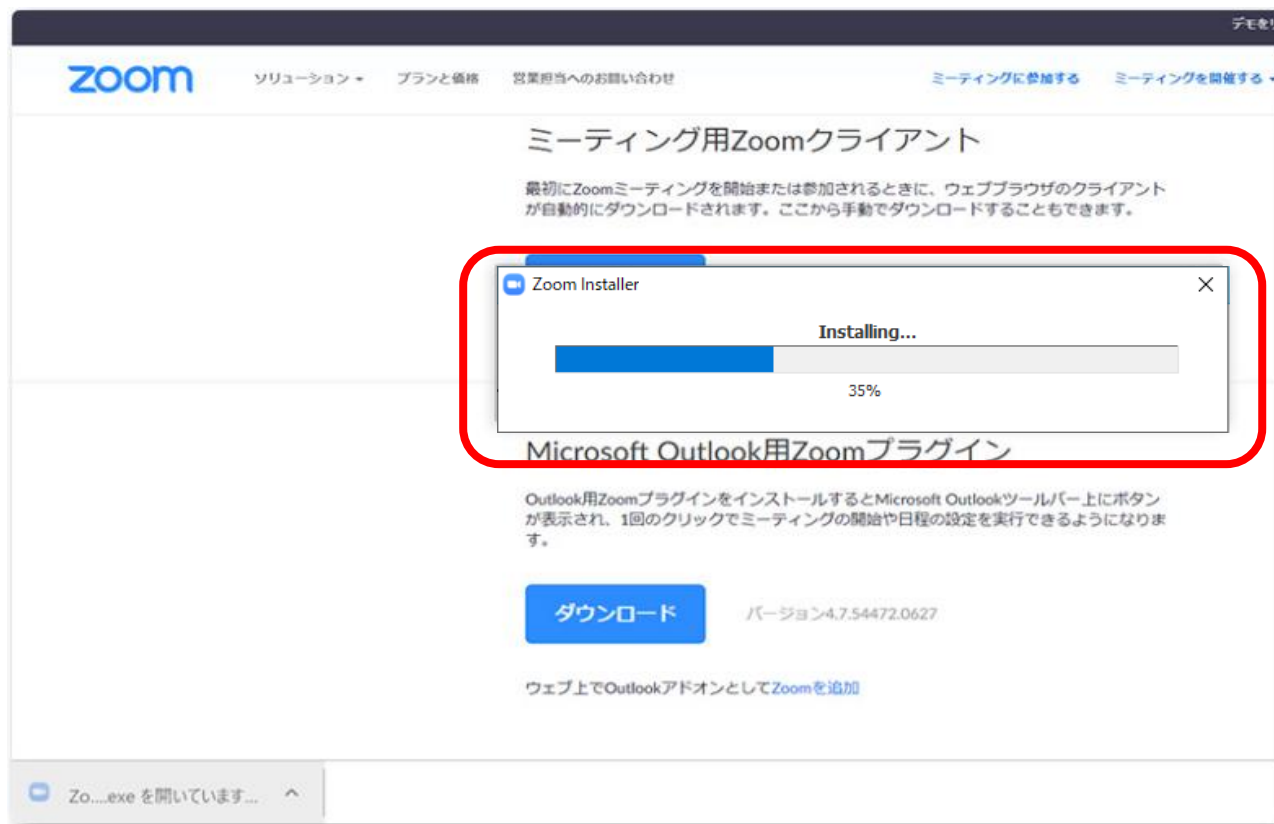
デモを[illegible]

zoom ソリューション ▾ プランと価格 営業担当へのお問い合わせ ミーティングに参加する ミーティングを開催する ▾

ミーティング用Zoomクライアント

最初にZoomミーティングを開始または参加されるときに、ウェブブラウザのクライアントが自動的にダウンロードされます。ここから手動でダウンロードすることもできます。

Zoom Installer

Installing...

35%

Microsoft Outlook用Zoomプラグイン

Outlook用ZoomプラグインをインストールするとMicrosoft Outlookツールバー上にボタンが表示され、1回のクリックでミーティングの開始や日程の設定を実行できるようになります。

ダウンロード バージョン4.7.54472.0627

ウェブ上でOutlookアドオンとしてZoomを追加

Zo....exe を開いています...